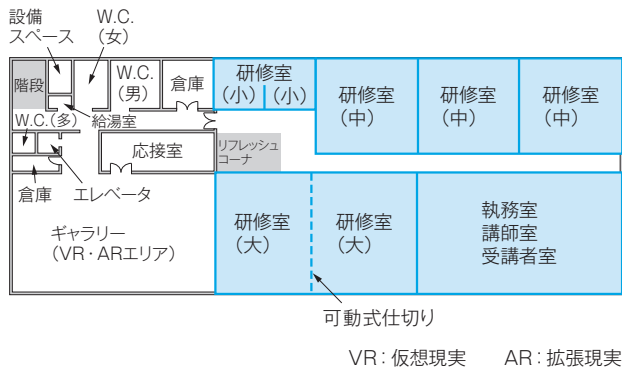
設備
スペース

W.C.
（女）

階段

W.C.
（男）

倉庫

研修室
（小）（小）

研修室
（中）

研修室
（中）

研修室
（中）

W.C.（多）

給湯室

応接室

リフレッシュ
コーナ

倉庫

エレベータ

ギャラリー
（VR・ARエリア）

研修室
（大）

研修室
（大）

執務室
講師室
受講者室

可動式仕切り

VR：仮想現実　　AR：拡張現実